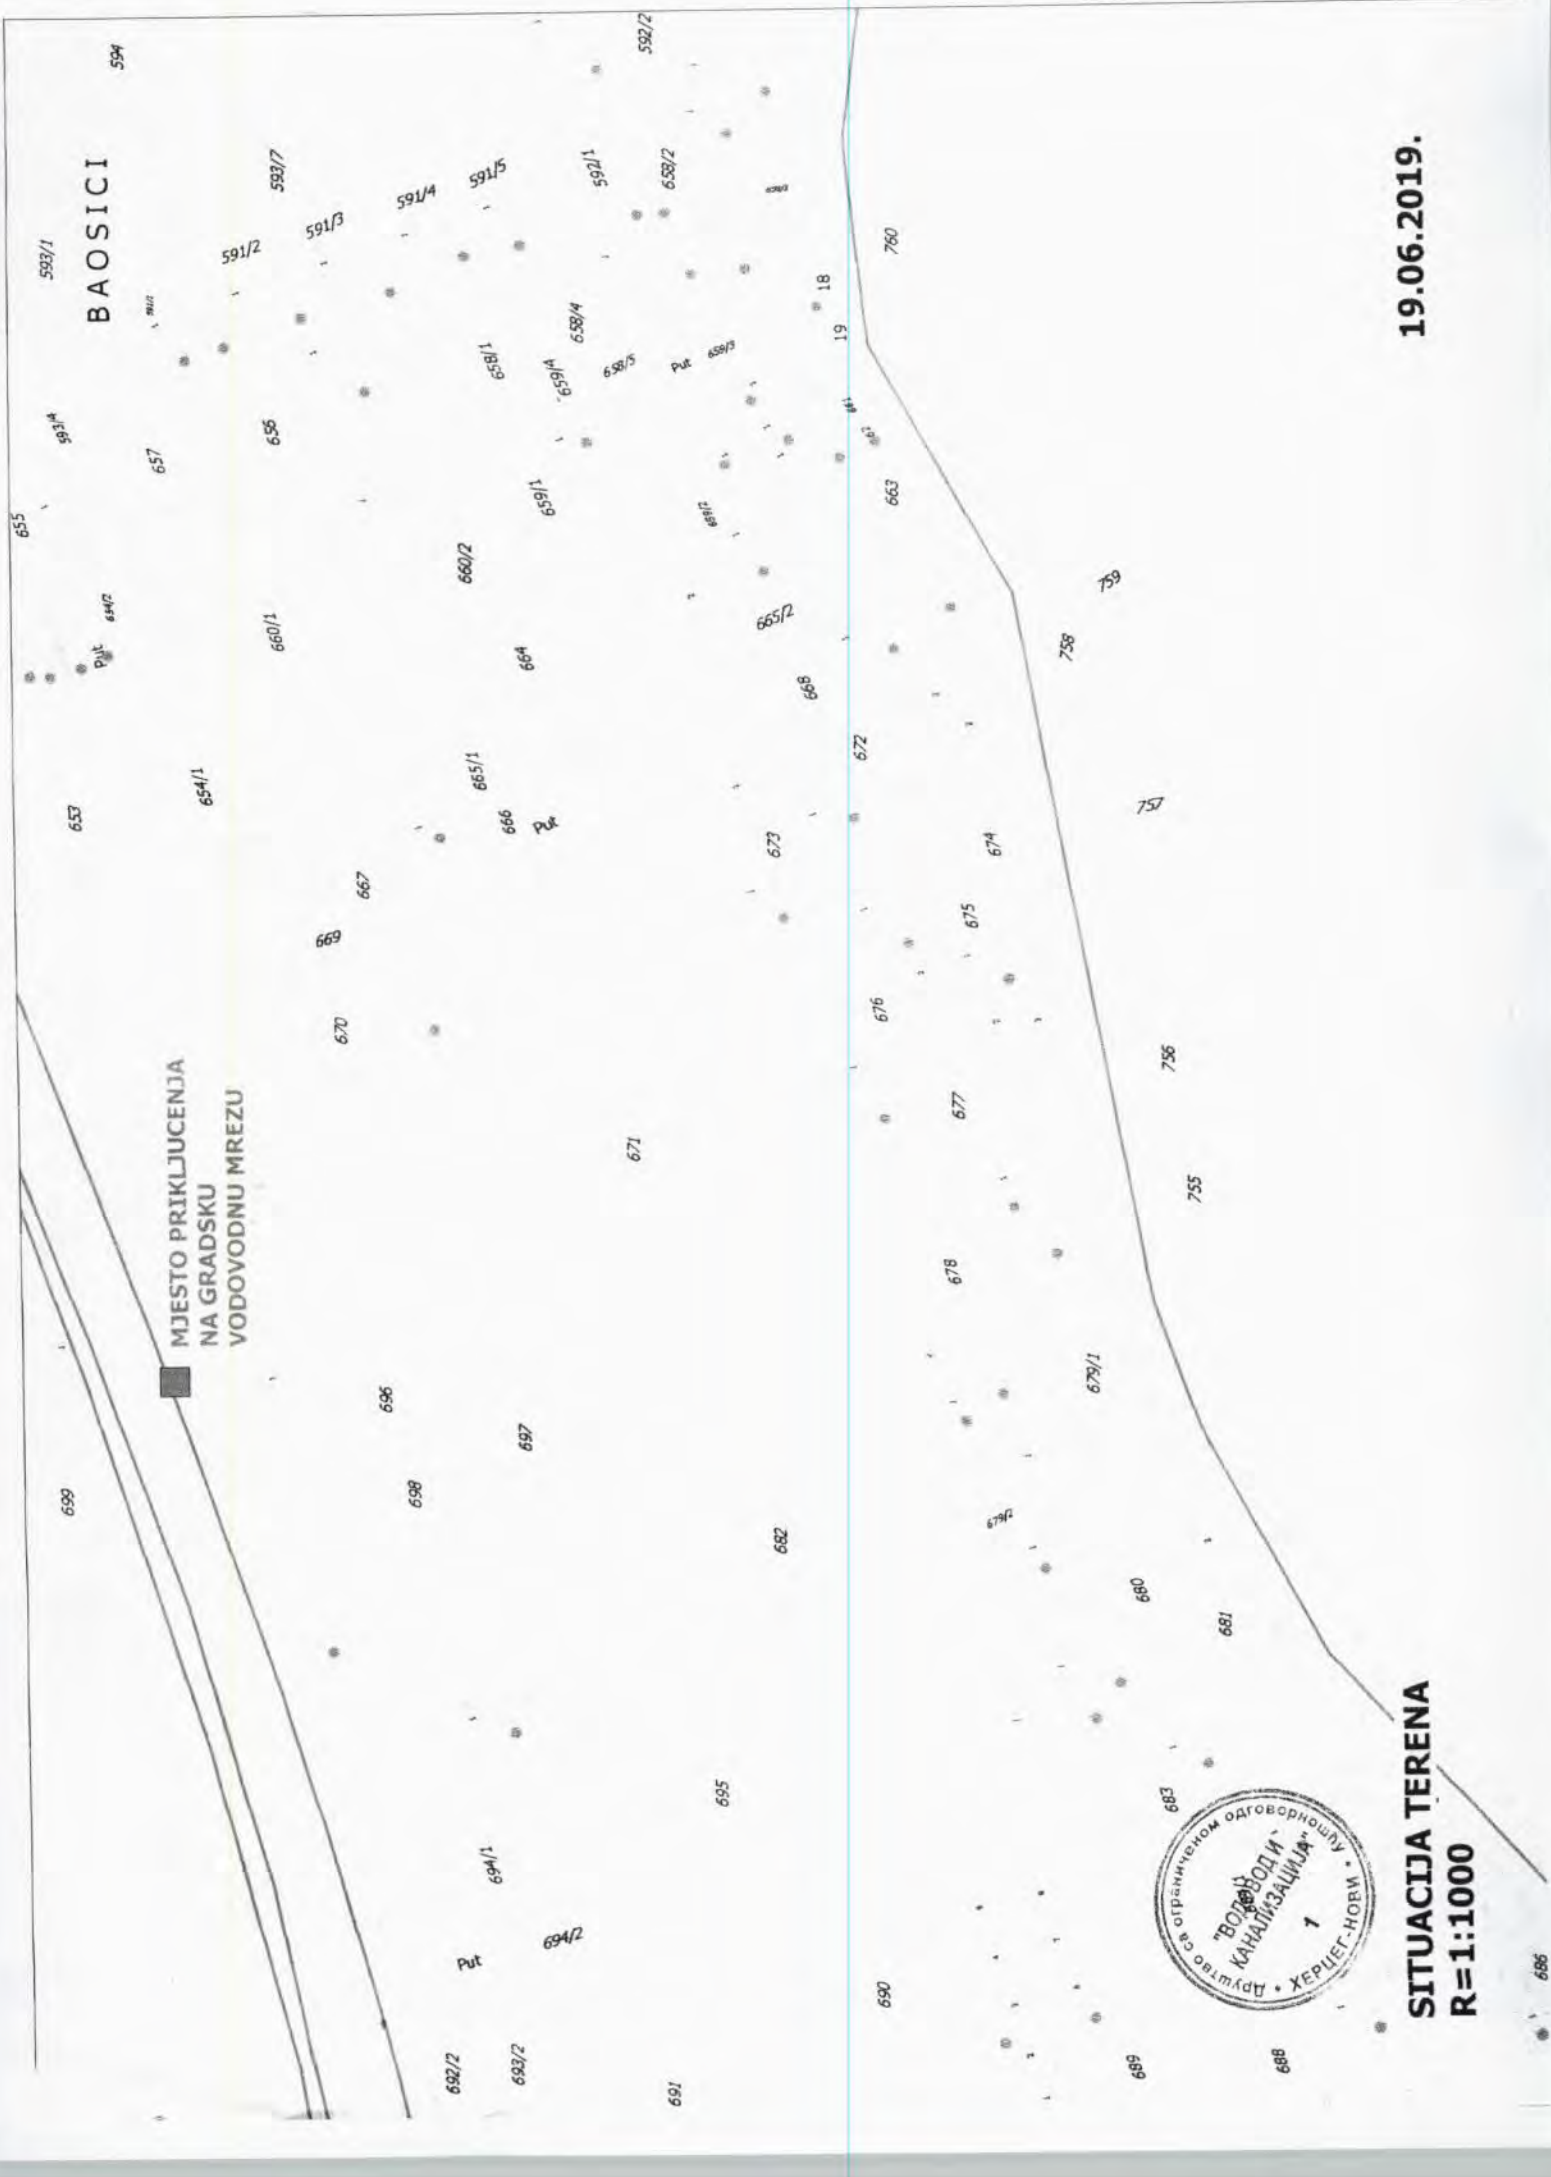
BAOSICI

593/1
594
592/2
593/7
591/2
591/3
591/4
591/5
592/1
658/2
593/4
655
657
656
658/1
658/4
659/4
658/5
Put
659/3
18
19
760
659/1
663
659/2
660/2
660/1
Put
654/2
664
665/2
759
758
668
653
654/1
665/1
666
Put
672
757
673
674
667
669
675
670
676
677
756
MJESTO PRIKLJUCENJA
NA GRADSKU
VODOVODNU MREZU
671
755
678
696
679/1
699
698
697
679/2
682
680
681
695
683
694/1
694/2
Put
690
692/2
693/2
691
689
688
686

Друштво са ограниченом одговорношћу
"ВОДОВОД И КАНАЛИЗАЦИЈА"
ХЕРЦЕГ-НОВИ
1

SITUACIJA TERENA
R=1:1000

19.06.2019.